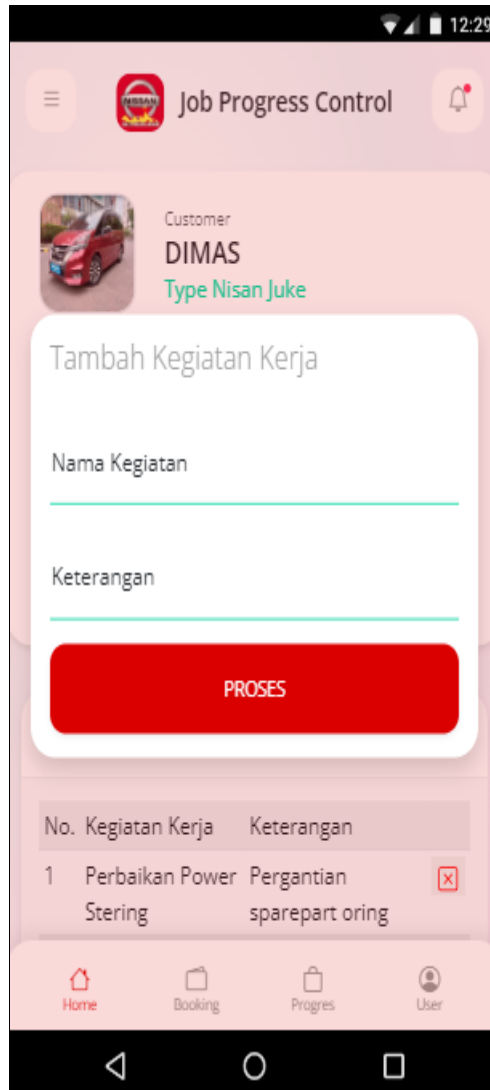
12:29

Job Progress Control

Customer
DIMAS
Type Nisan Juke

Tambah Kegiatan Kerja

Nama Kegiatan

Keterangan

PROSES

| No. | Kegiatan Kerja | Keterangan |
|---|---|---|
| 1 | Perbaikan Power Stering | Pergantian sparepart oring |

Home
Booking
Progres
User